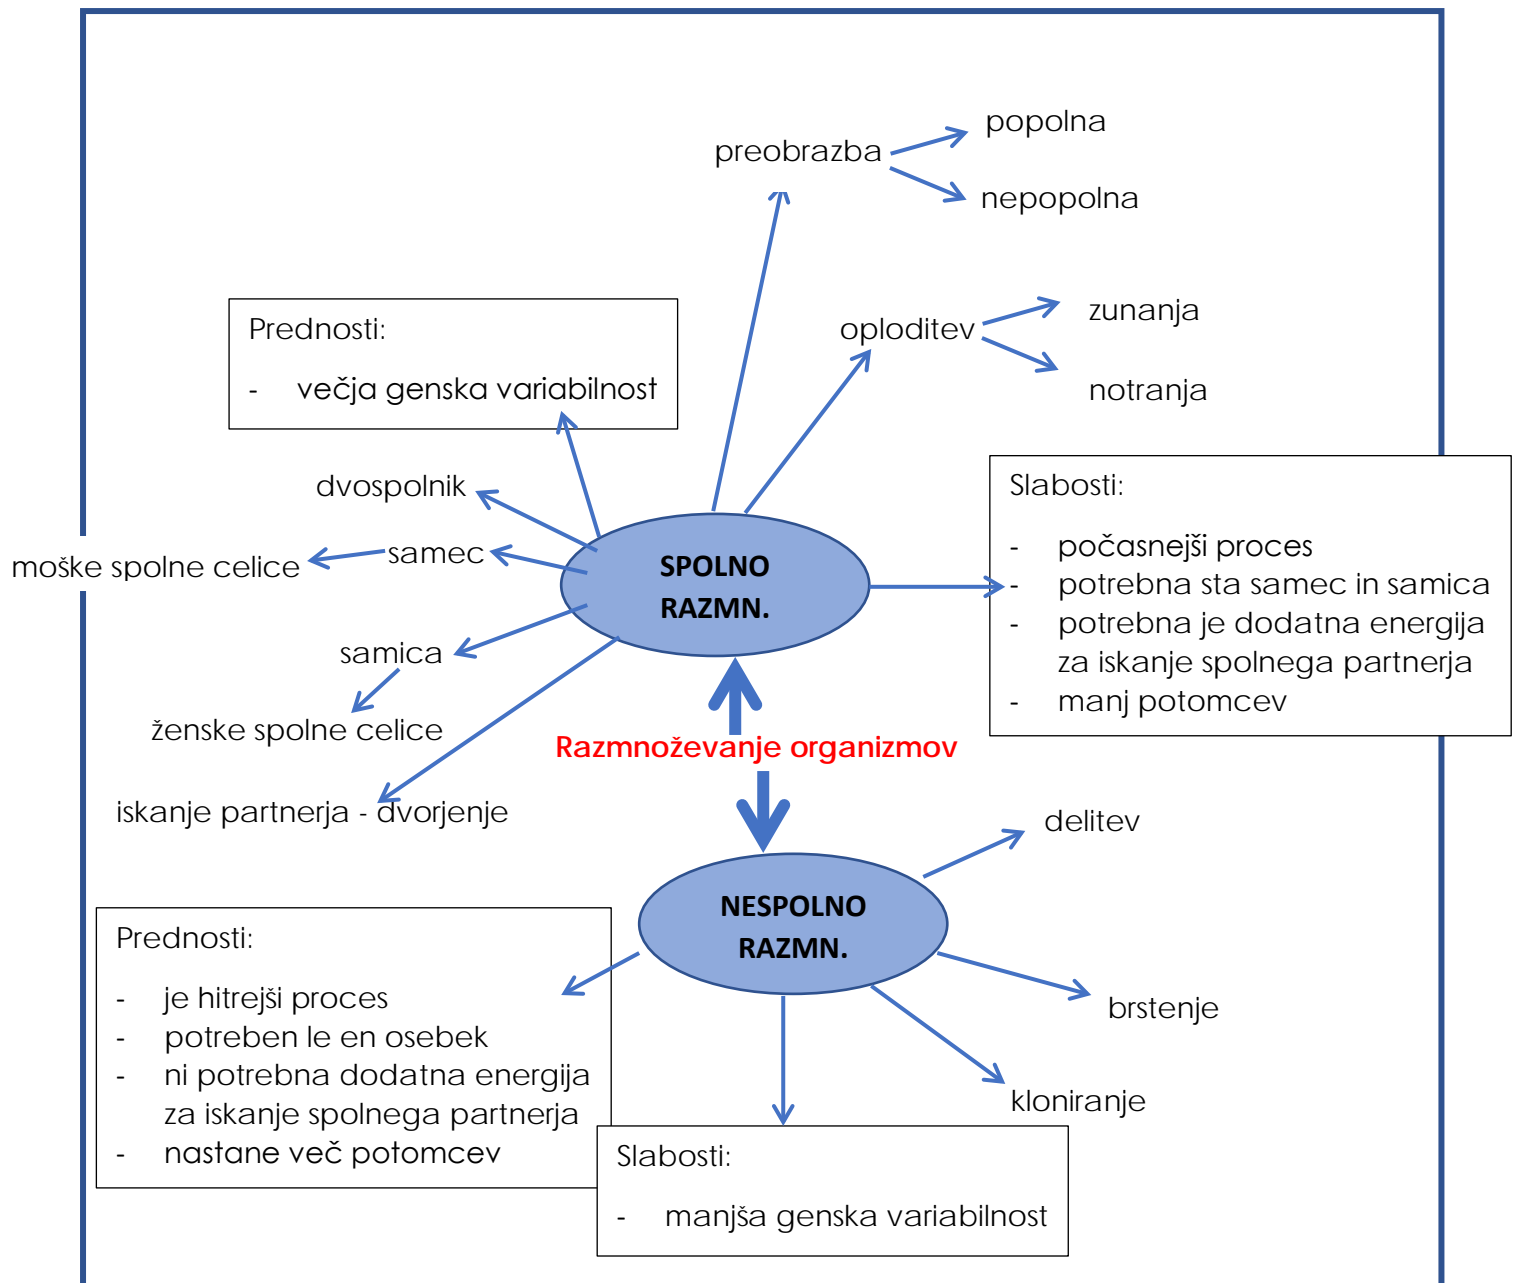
preobrazba
popolna
nepopolna

Prednosti:
- večja genska variabilnost

oploditev
zunanja
notranja

dvospolnik
samec
moške spolne celice
samica
ženske spolne celice
iskanje partnerja - dvorjenje

SPOLNO RAZMN.

Slabosti:
- počasnejši proces
- potrebna sta samec in samica
- potrebna je dodatna energija za iskanje spolnega partnerja
- manj potomcev

Razmnoževanje organizmov

delitev

NESPOLNO RAZMN.

Prednosti:
- je hitrejši proces
- potreben le en osebek
- ni potrebna dodatna energija za iskanje spolnega partnerja
- nastane več potomcev

brstenje
kloniranje

Slabosti:
- manjša genska variabilnost